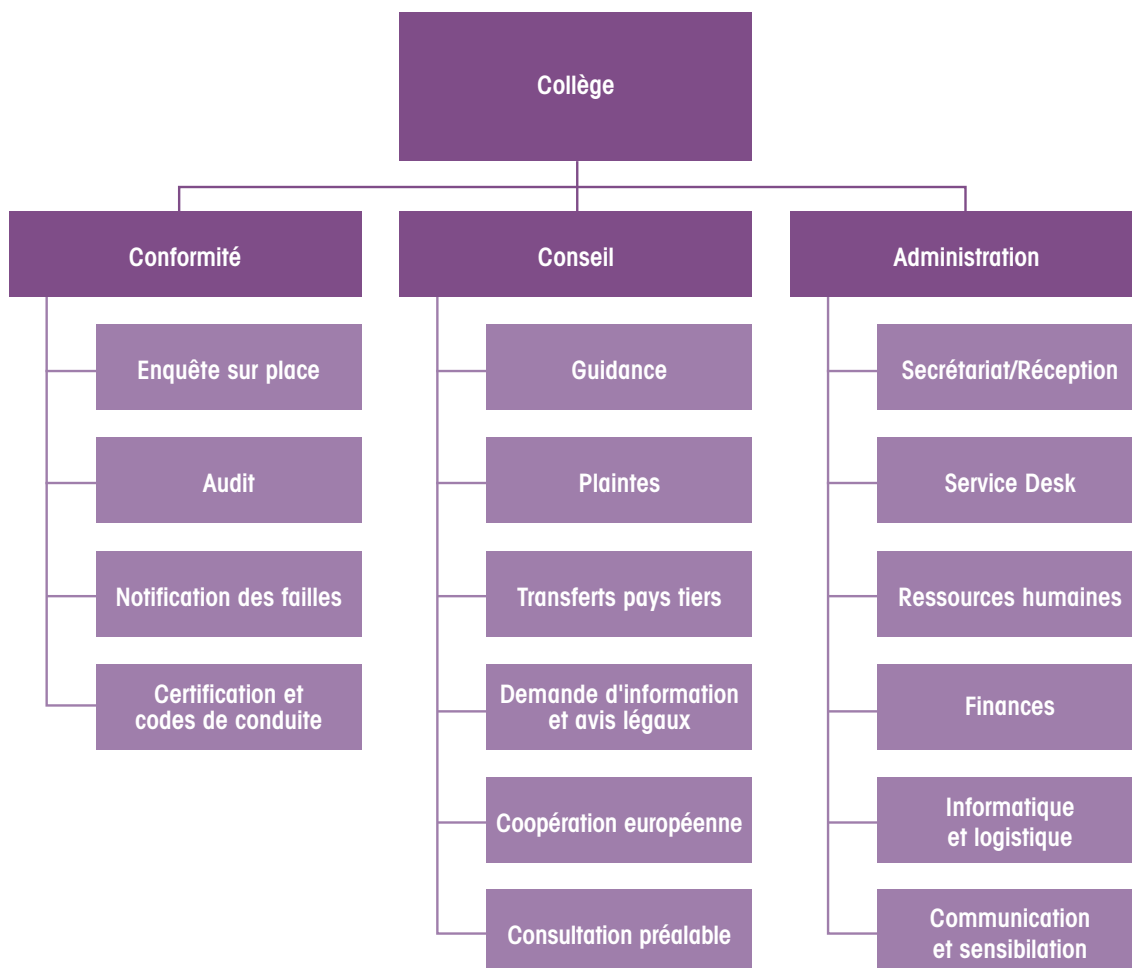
Collège

Conformité

Enquête sur place

Audit

Notification des failles

Certification et codes de conduite

Conseil

Guidance

Plaintes

Transferts pays tiers

Demande d'information et avis légaux

Coopération européenne

Consultation préalable

Administration

Secrétariat/Réception

Service Desk

Ressources humaines

Finances

Informatique et logistique

Communication et sensibilation